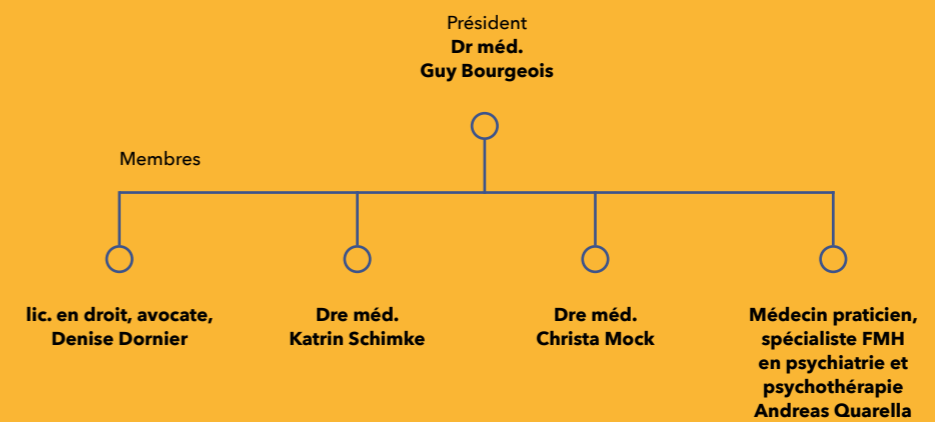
Président
Dr méd.
Guy Bourgeois

Membres

lic. en droit, avocate,
Denise Dornier

Dre méd.
Katrin Schimke

Dre méd.
Christa Mock

Médecin praticien,
spécialiste FMH
en psychiatrie et
psychothérapie
Andreas Quarella